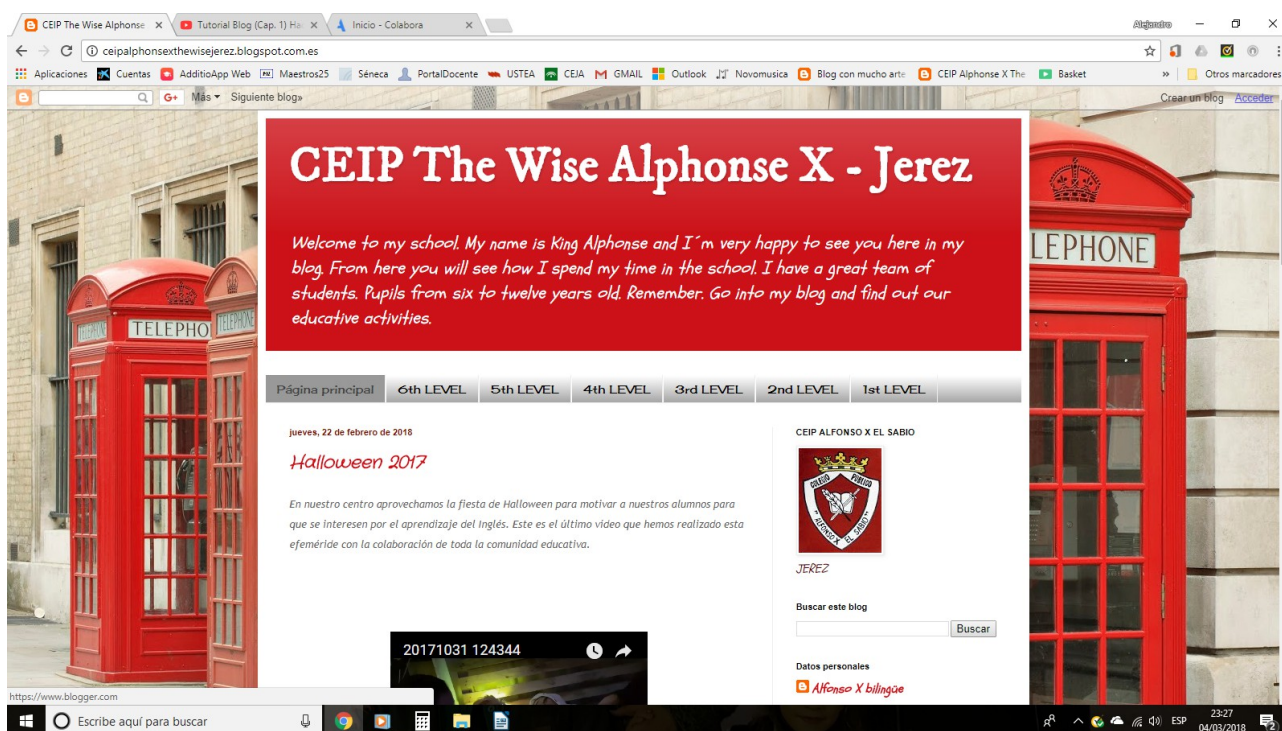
CEIP The Wise Alphonse × Tutorial Blog (Cap. 1) Ha × Inicio - Colabora ×

Alejandro

ceipalphonsexthewisejerez.blogspot.com.es

Aplicaciones Cuentas AdditioApp Web Maestros25 Séneca PortalDocente USTEA CEJA GMAIL Outlook Novomusica Blog con mucho arte CEIP Alphonse X The Basket » Otros marcadores

G+ Más ▾ Siguiente blog»

Crear un blog Acceder

TELEPHONE

CEIP The Wise Alphonse X - Jerez

Welcome to my school. My name is King Alphonse and I´m very happy to see you here in my blog. From here you will see how I spend my time in the school. I have a great team of students. Pupils from six to twelve years old. Remember. Go into my blog and find out our educative activities.

LEPHONE

| Página principal | 6th LEVEL | 5th LEVEL | 4th LEVEL | 3rd LEVEL | 2nd LEVEL | 1st LEVEL |
|---|---|---|---|---|---|---|

jueves, 22 de febrero de 2018

Halloween 2017

En nuestro centro aprovechamos la fiesta de Halloween para motivar a nuestros alumnos para que se interesen por el aprendizaje del Inglés. Este es el último video que hemos realizado esta efeméride con la colaboración de toda la comunidad educativa.

20171031 124344

CEIP ALFONSO X EL SABIO

COLEGIO PÚBLICO ALFONSO X EL SABIO

JEREZ

Buscar este blog

Buscar

Datos personales

Alfonso X bilingüe

https://www.blogger.com

Escribe aquí para buscar

ESP 23:27 04/03/2018